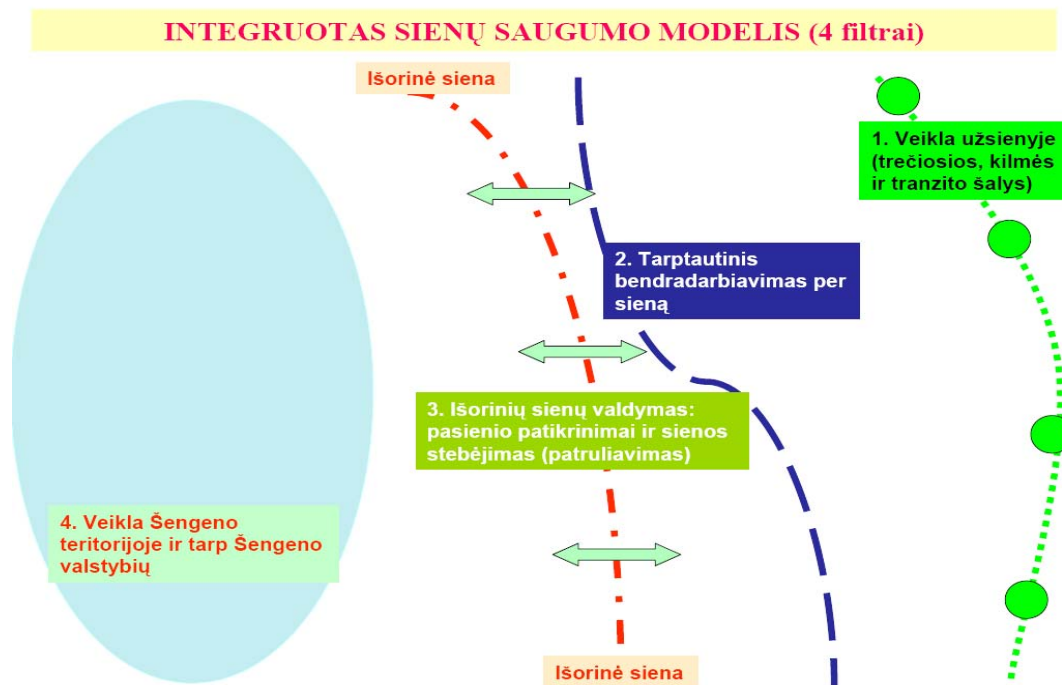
INTEGRUOTAS SIENŲ SAUGUMO MODELIS (4 filtrai)

Išorinė siena

1. Veikla užsienyje (trečiosios, kilmės ir tranzito šalys)

2. Tarptautinis bendradarbiavimas per sieną

3. Išorinių sienų valdymas: pasienio patikrinimai ir sienos stebėjimas (patruliavimas)

4. Veikla Šengeno teritorijoje ir tarp Šengeno valstybių

Išorinė siena